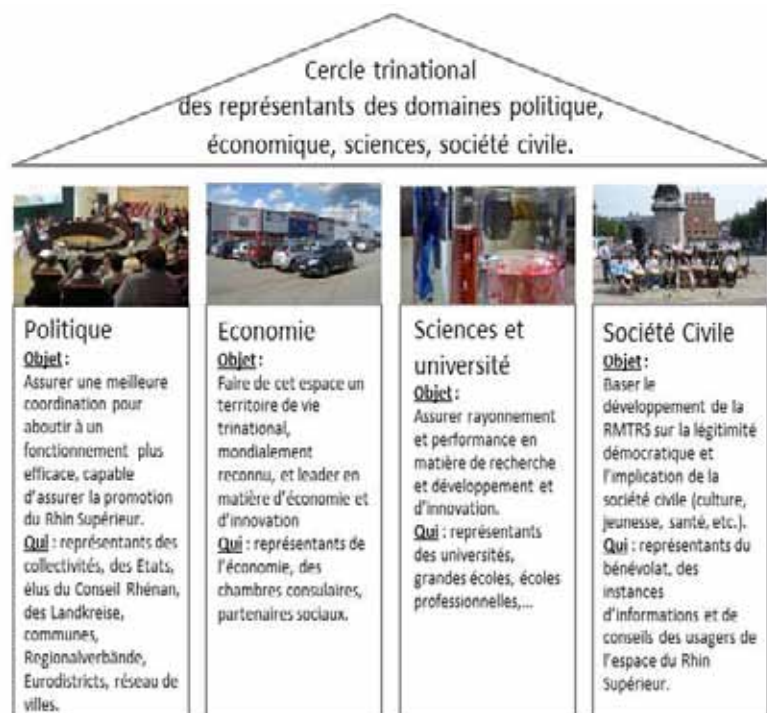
Cercle trinational
des représentants des domaines politique, économique, sciences, société civile.

Politique
Objet :
Assurer une meilleure coordination pour aboutir à un fonctionnement plus efficace, capable d'assurer la promotion du Rhin Supérieur.
Qui : représentants des collectivités, des Etats, élus du Conseil Rhénan, des Landkreise, communes, Regionalverbände, Eurodistricts, réseau de villes.

Economie
Objet :
Faire de cet espace un territoire de vie trinational, mondialement reconnu, et leader en matière d'économie et d'innovation
Qui : représentants de l'économie, des chambres consulaires, partenaires sociaux.

Sciences et université
Objet :
Assurer rayonnement et performance en matière de recherche et développement et d'innovation.
Qui : représentants des universités, grandes écoles, écoles professionnelles,...

Société Civile
Objet :
Baser le développement de la RMTRS sur la légitimité démocratique et l'implication de la société civile (culture, jeunesse, santé, etc.).
Qui : représentants du bénévolat, des instances d'informations et de conseils des usagers de l'espace du Rhin Supérieur.